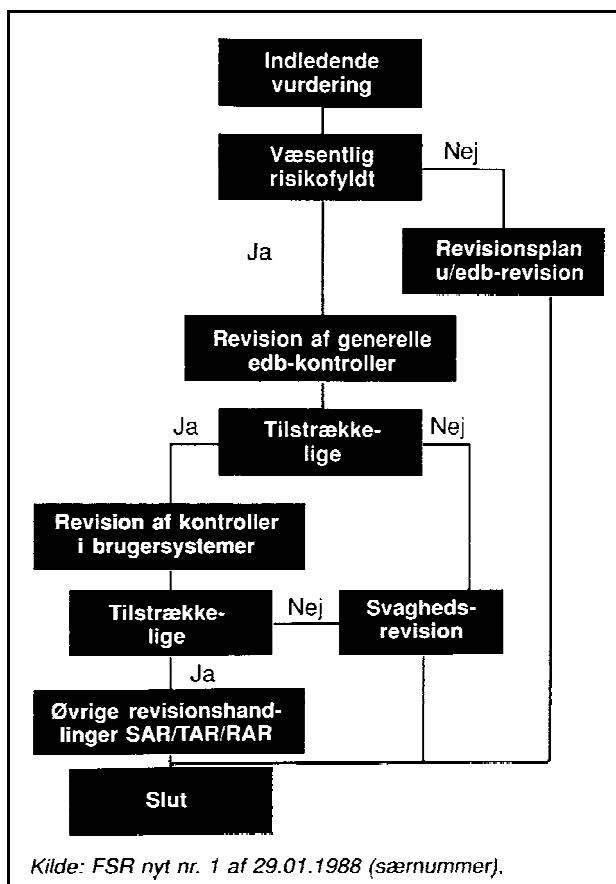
Indledende vurdering

Væsentlig risikofyldt

Nej

Ja

Revisionsplan u/edb-revision

Revision af generelle edb-kontroller

Ja

Tilstrække-lige

Nej

Revision af kontroller i brugersystemer

Tilstrække-lige

Nej

Svagheds-revision

Ja

Øvrige revisionshand-linger SAR/TAR/RAR

Slut

Kilde: FSR nyt nr. 1 af 29.01.1988 (særnummer).